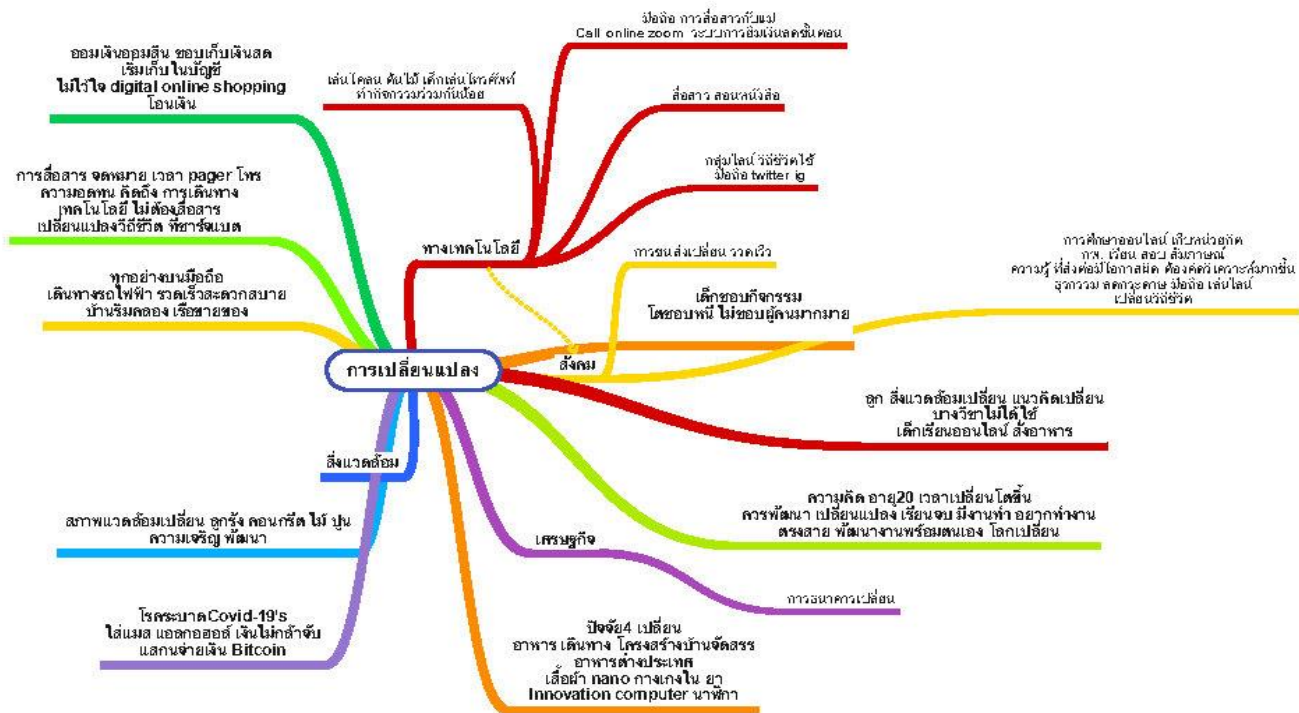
การเปลี่ยนแปลง

ออมเงินออมสิน ชอบเก็บเงินสด
เริ่มเก็บในบัญชี
ไม่ไว้ใจ digital online shopping
โอนเงิน

การสื่อสาร จดหมาย เวลา pager โทร
ความอดทน คิดถึง การเดินทาง
เทคโนโลยี ไม่ต้องสื่อสาร
เปลี่ยนแปลงวิถีชีวิต ที่ชาร์จแบต

ทุกอย่างบนมือถือ
เดินทางรถไฟฟ้า รวดเร็วสะดวกสบาย
บ้านริมคลอง เรือชายของ

เล่นโคลน ต้นไม้ เด็กเล่นโทรศัพท์
ทำกิจกรรมร่วมกันน้อย

มือถือ การสื่อสารกับแม่
Call online zoom ระบบการยืมเงินลดขั้นตอน

สื่อสาร สอนหนังสือ

กลุ่มไลน์ วิถีชีวิตใช้
มือถือ twitter ig

ทางเทคโนโลยี

การขนส่งเปลี่ยน รวดเร็ว

เด็กชอบกิจกรรม
โดยอบหนี ไม่ชอบผู้คนมากมาย

การศึกษาออนไลน์ เก็บคะแนนจำกัด
กศ. เรียน สอบ สัมภาษณ์
ความรู้ ที่ส่งต่อมีโอกาสผิด ต้องคิดวิเคราะห์มากขึ้น
อุปกรณ์ ลดกระดาษ มือถือ เล่นไลน์
เปลี่ยนวิถีชีวิต

สังคม

ลูก สิ่งแวดล้อมเปลี่ยน แนวคิดเปลี่ยน
บางวิชาไม่ได้ใช้
เด็กเรียนออนไลน์ สั่งอาหาร

ความคิด อายุ20 เวลาเปลี่ยนโตขึ้น
ควรพัฒนา เปลี่ยนแปลง เรียนจบ มีงานทำ อยากทำงาน
ตรงสาย พัฒนางานพร้อมตนเอง โลกเปลี่ยน

สิ่งแวดล้อม

สภาพแวดล้อมเปลี่ยน ลูกรัง คอนกรีต ไม้ ปูน
ความเจริญ พัฒนา

เศรษฐกิจ

การธนาคารเปลี่ยน

โรคระบาดCovid-19's
ใส่แมส แอลกอฮอล์ เงินไม่กล้าจับ
แลกจ่ายเงิน Bitcoin

ปัจจัย4 เปลี่ยน
อาหาร เดินทาง โครงสร้างบ้านจัดสรร
อาหารต่างประเทศ
เสื้อผ้า nano กางเกงใน ยา
Innovation computer นาฬิกา